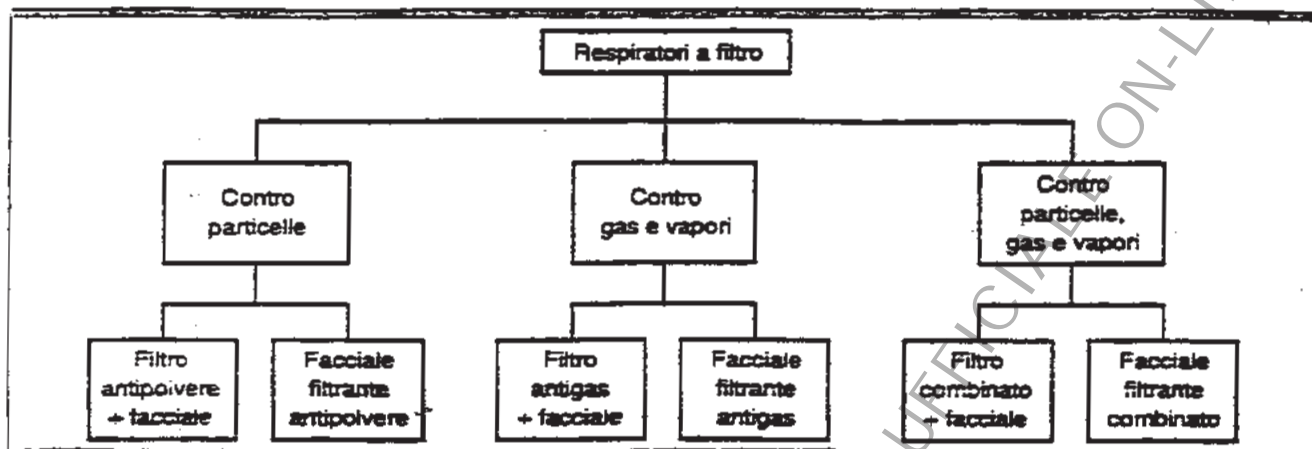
Respiratori a filtro

Contro particelle

Contro gas e vapori

Contro particelle, gas e vapori

Filtro antipolvere + facciale

Facciale filtrante antipolvere

Filtro antigas + facciale

Facciale filtrante antigas

Filtro combinato + facciale

Facciale filtrante combinato

UFFICIALE ON-L